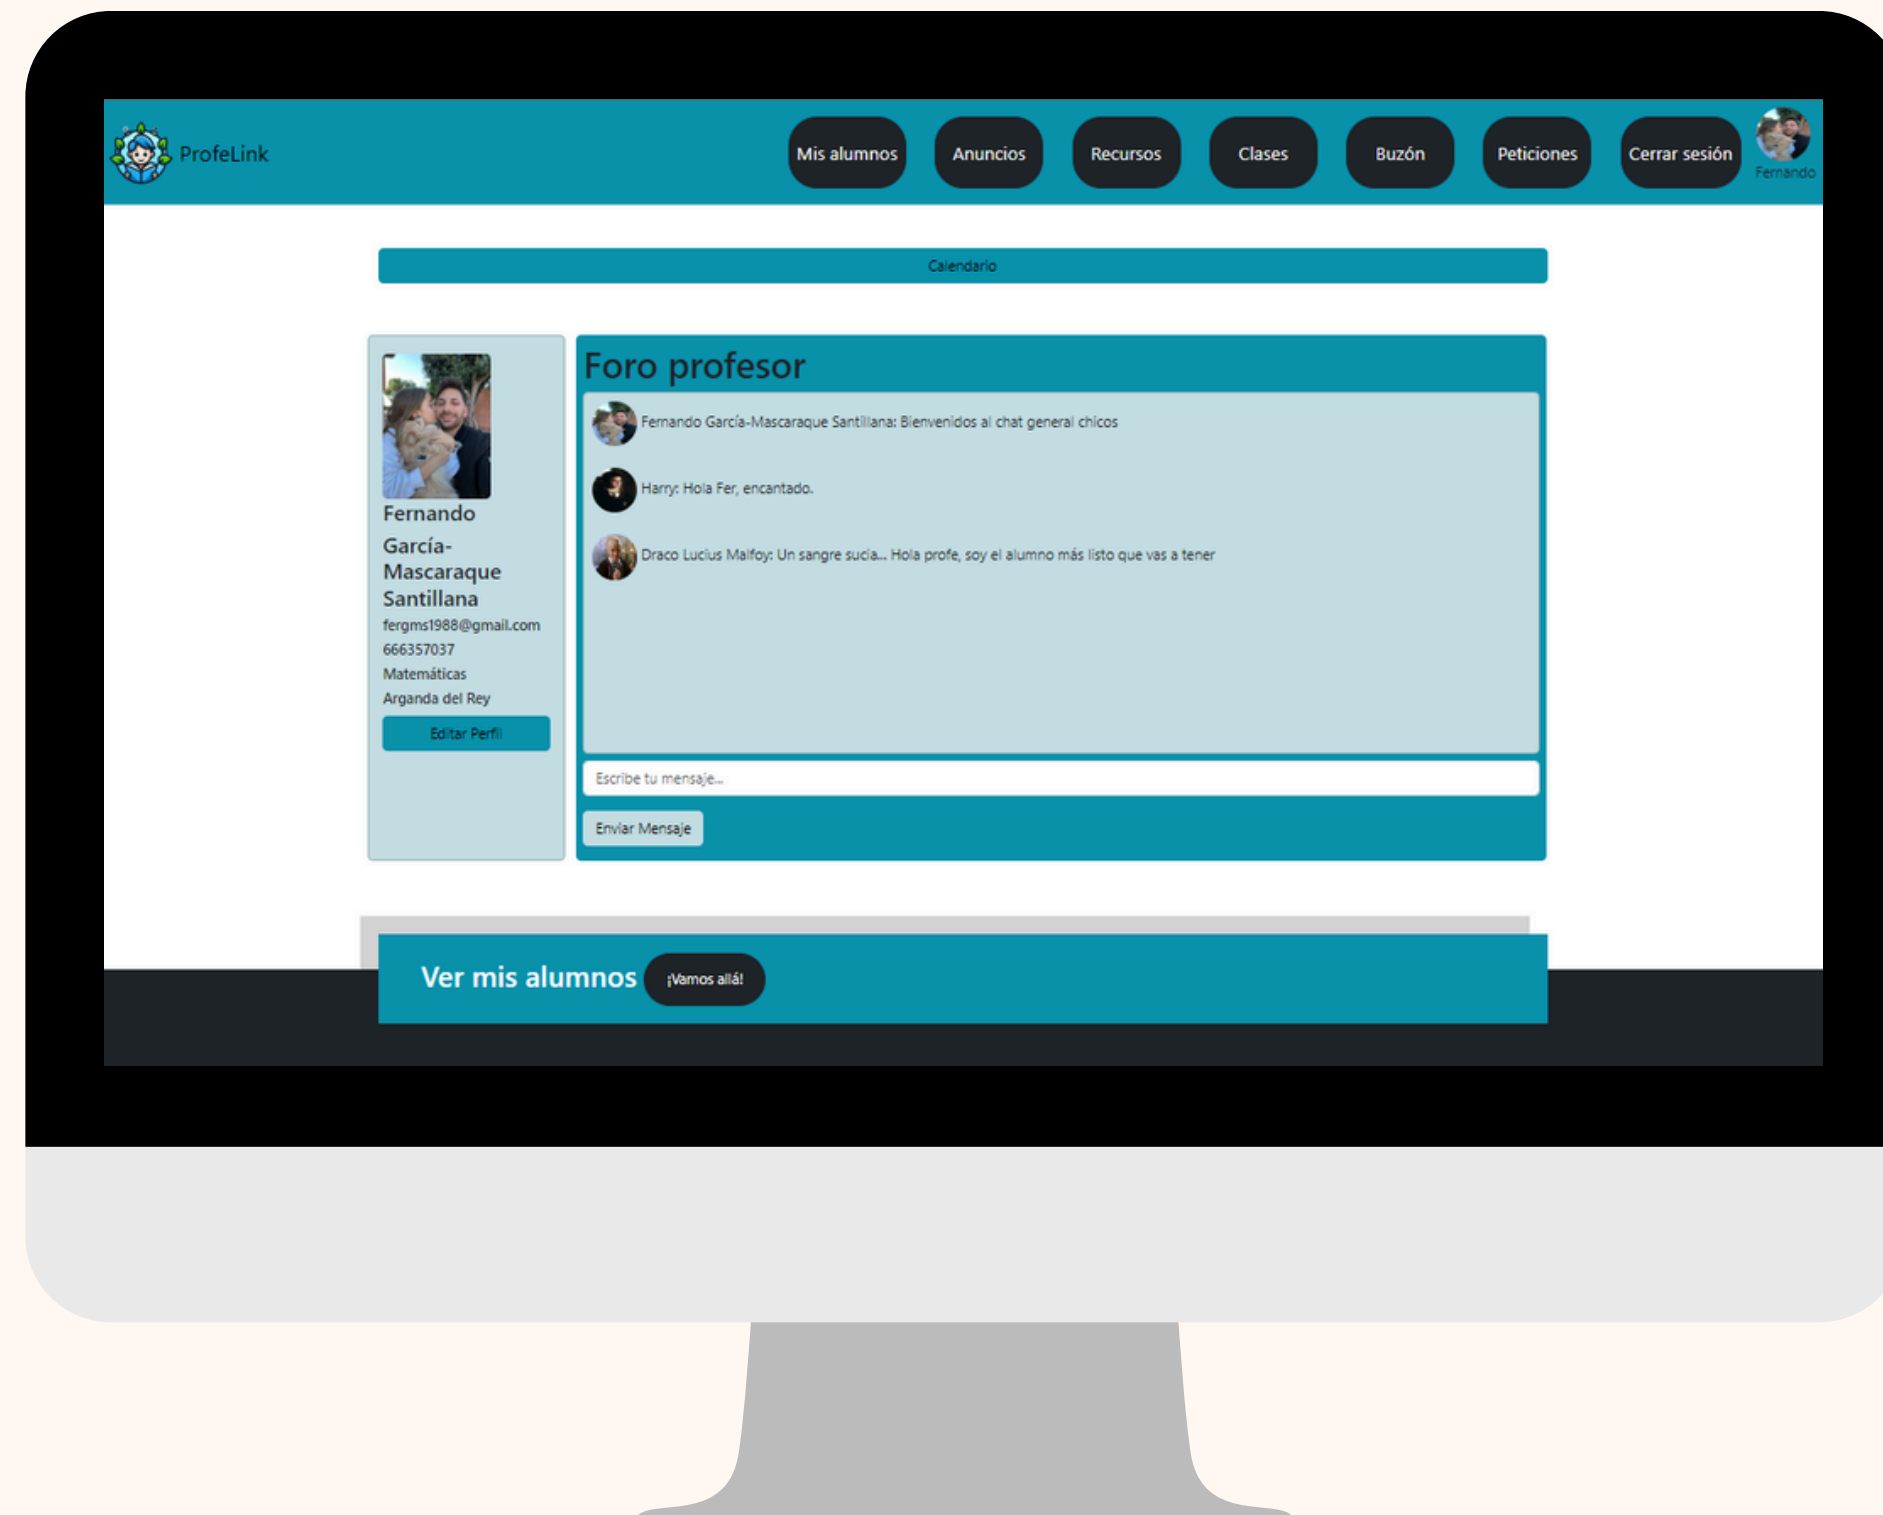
ProfeLink

Mis alumnos Anuncios Recursos Clases Buzón Peticiones Cerrar sesión

Fernando

Calendario

Fernando García-Mascaraque Santillana
fergms1988@gmail.com
666357037
Matemáticas
Arganda del Rey

Editar Perfil

Foro profesor

Fernando García-Mascaraque Santillana: Bienvenidos al chat general chicos

Harry: Hola Fer, encantado.

Draco Lucius Malfoy: Un sangre sucia... Hola profe, soy el alumno más listo que vas a tener

Escribe tu mensaje...

Enviar Mensaje

Ver mis alumnos ¡Vamos allá!